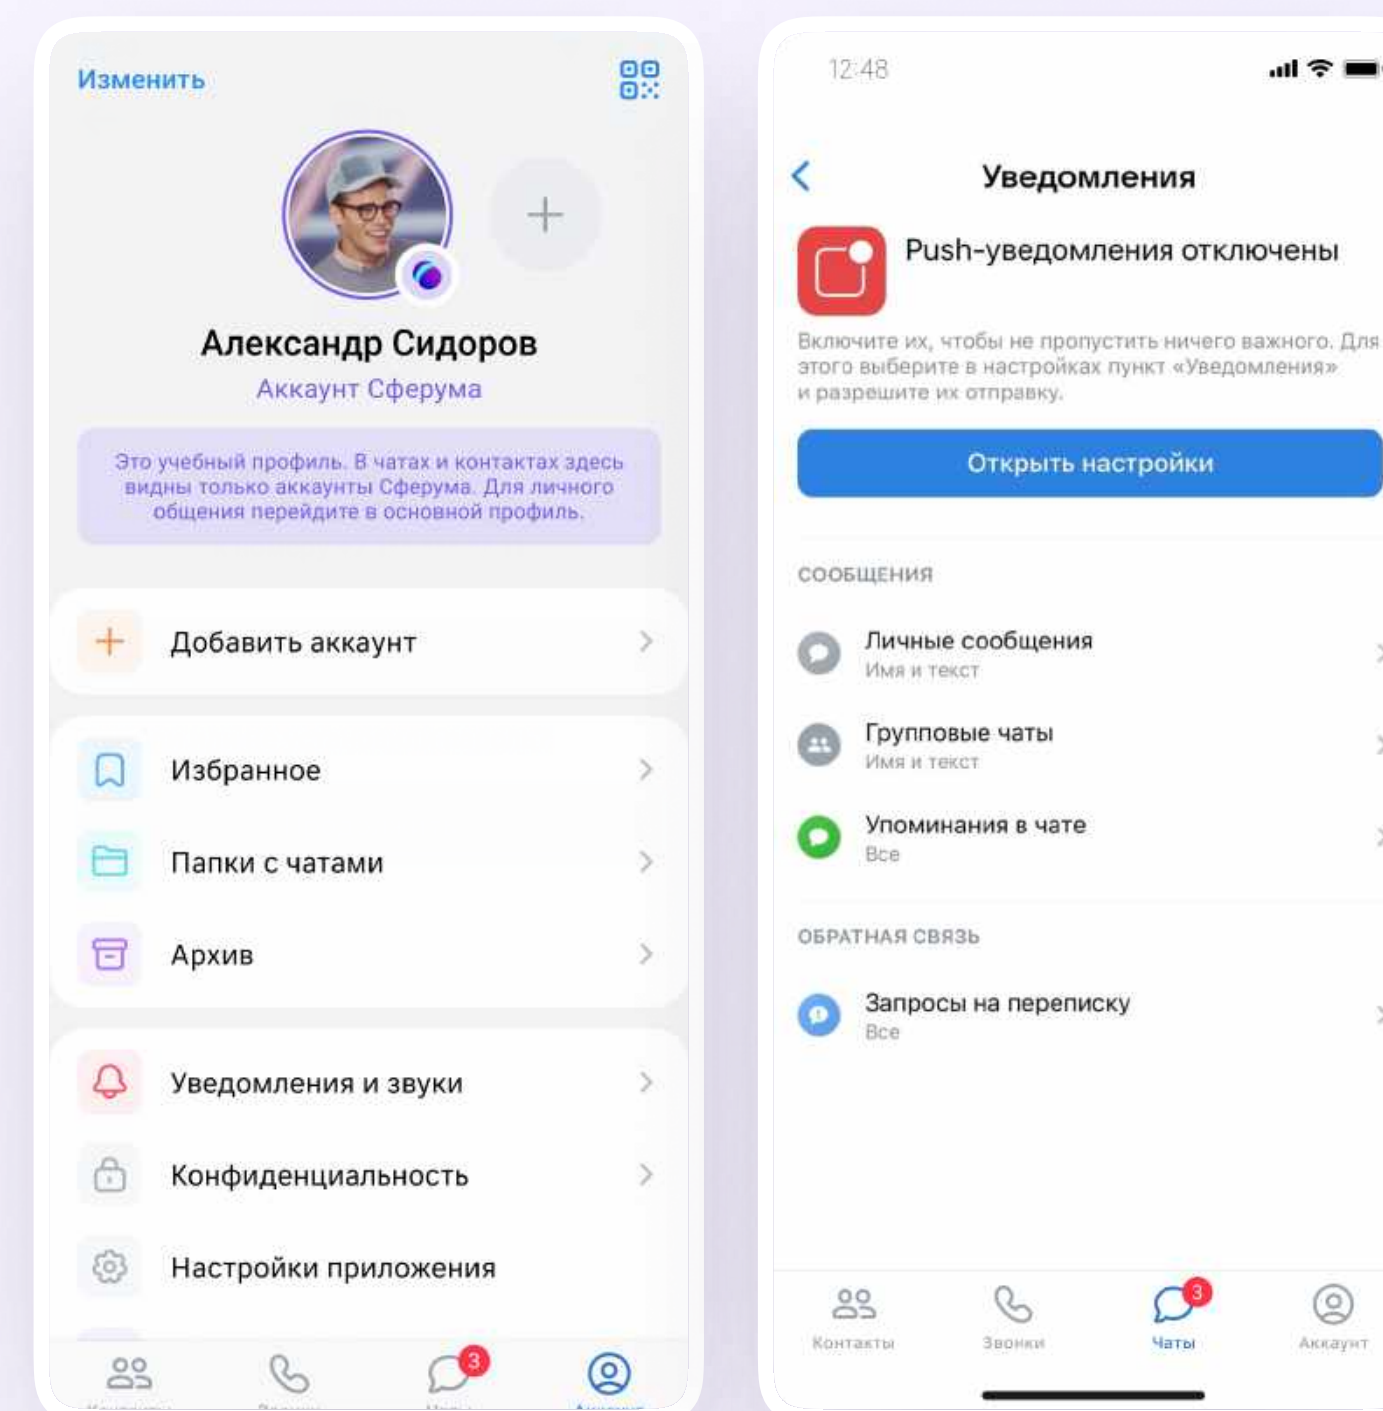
Изменить

Александр Сидоров
Аккаунт Сферума

Это учебный профиль. В чатах и контактах здесь видны только аккаунты Сферума. Для личного общения перейдите в основной профиль.

Добавить аккаунт

Избранное

Папки с чатами

Архив

Уведомления и звуки

Конфиденциальность

Настройки приложения

3

12:48

Уведомления

Push-уведомления отключены

Включите их, чтобы не пропустить ничего важного. Для этого выберите в настройках пункт «Уведомления» и разрешите их отправку.

Открыть настройки

СООБЩЕНИЯ

Личные сообщения
Имя и текст

Групповые чаты
Имя и текст

Упоминания в чате
Все

ОБРАТНАЯ СВЯЗЬ

Запросы на переписку
Все

Контакты
Звонки
3
Чаты
Аккаунт